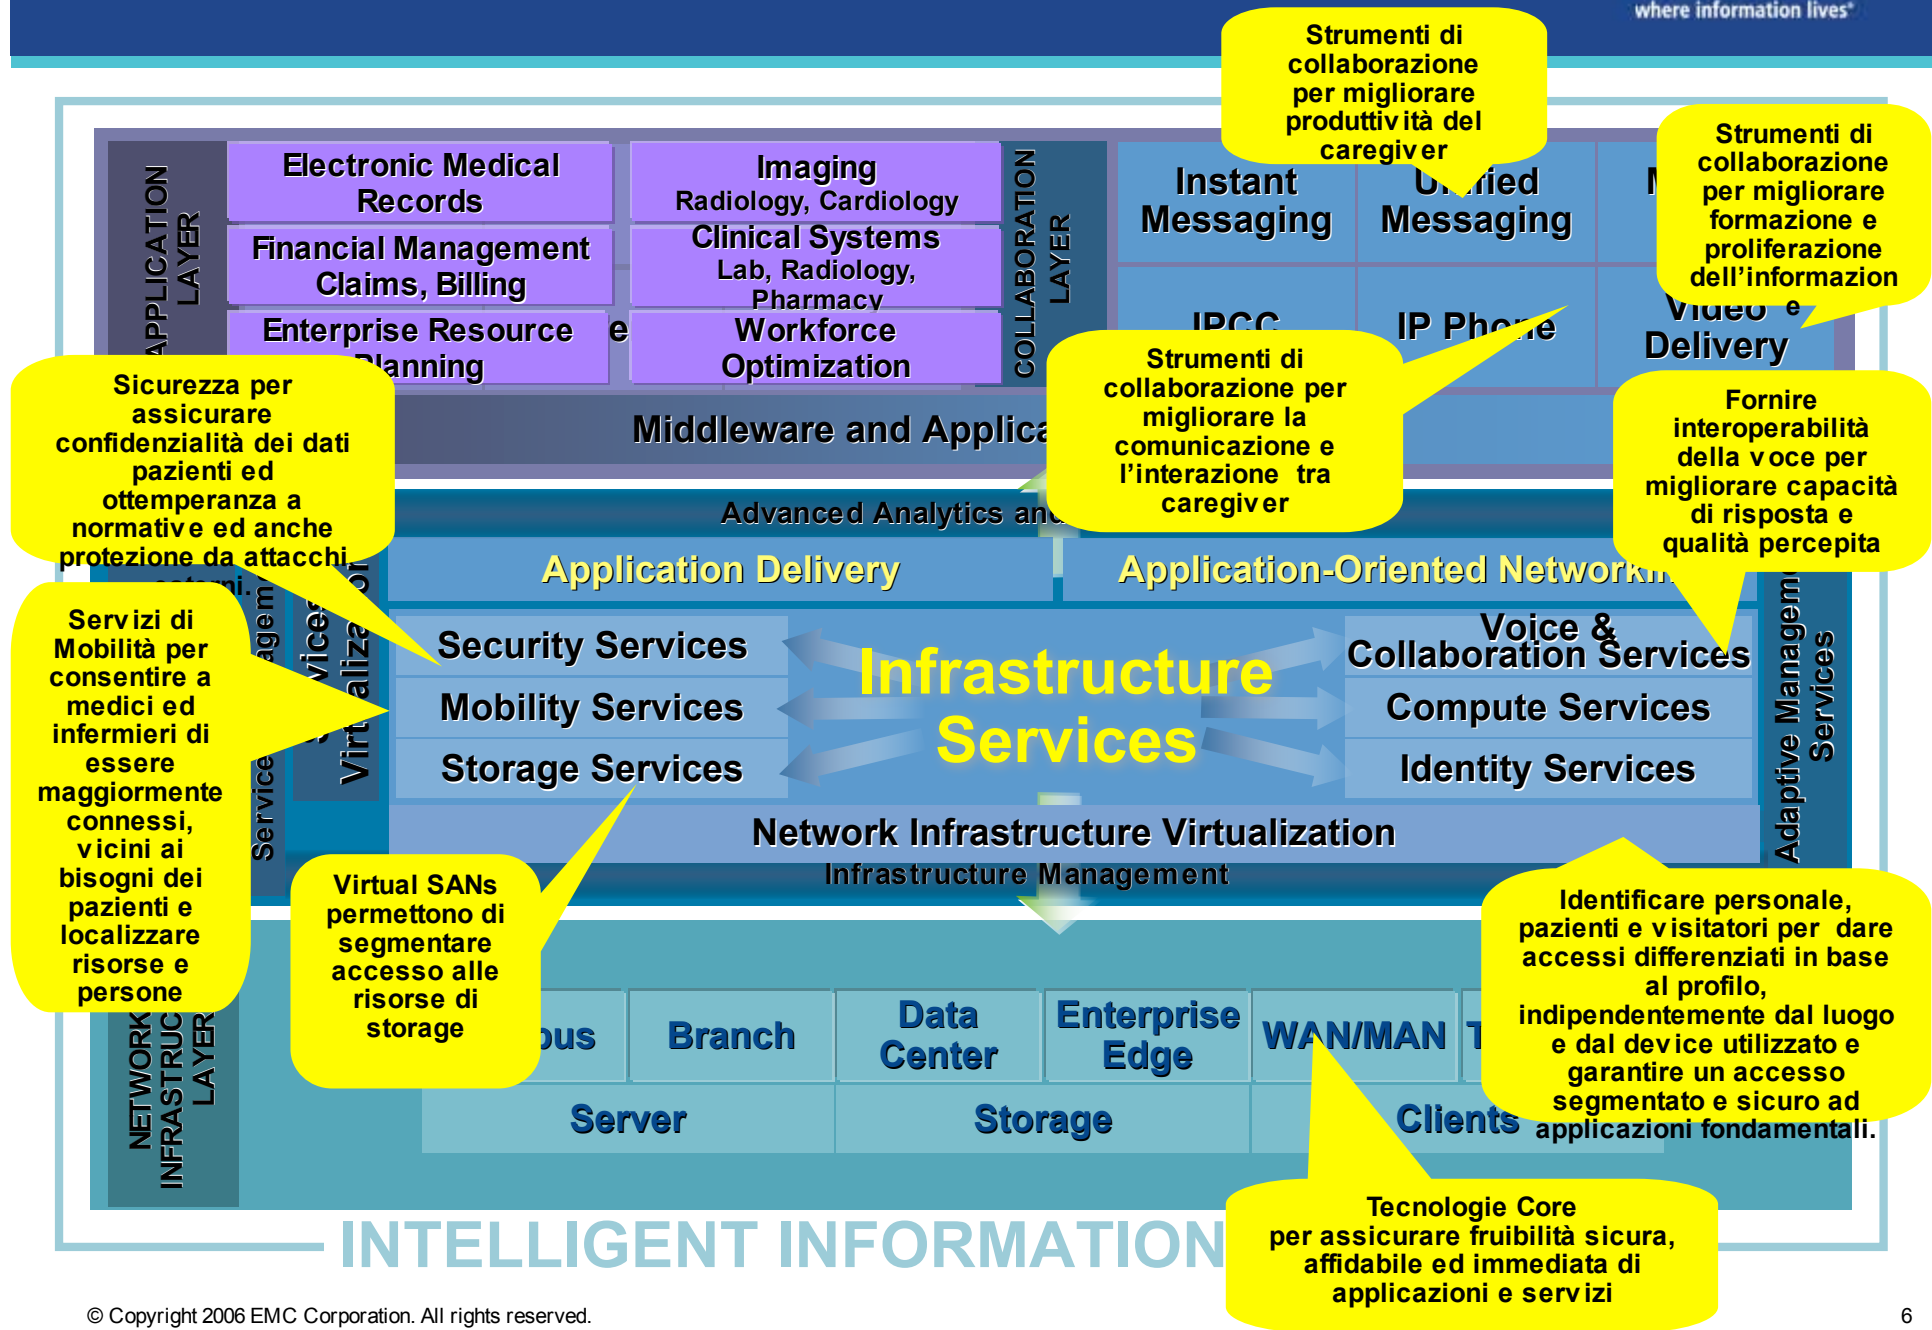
where information lives®

Strumenti di collaborazione per migliorare produttività del caregiver

APPLICATION LAYER

Electronic Medical Records

Imaging Radiology, Cardiology

Financial Management Claims, Billing

Clinical Systems Lab, Radiology, Pharmacy

Enterprise Resource Planning

Workforce Optimization

COLLABORATION LAYER

Instant Messaging

Unified Messaging

Strumenti di collaborazione per migliorare formazione e proliferazione dell'informazione

IPCC

IP Phone

Video Delivery

Strumenti di collaborazione per migliorare la comunicazione e l'interazione tra caregiver

Sicurezza per assicurare confidenzialità dei dati pazienti ed ottemperanza a normative ed anche protezione da attacchi esterni.

Middleware and Applica

Fornire interoperabilità della voce per migliorare capacità di risposta e qualità percepita

Advanced Analytics and

Application Delivery

Application-Oriented Networking

Servizi di Mobilità per consentire a medici ed infermieri di essere maggiormente connessi, vicini ai bisogni dei pazienti e localizzare risorse e persone

Services Virtualization

Security Services

Mobility Services

Storage Services

Infrastructure Services

Voice & Collaboration Services

Compute Services

Identity Services

Adaptive Management Services

Network Infrastructure Virtualization

Infrastructure Management

Virtual SANs permettono di segmentare accesso alle risorse di storage

Identificare personale, pazienti e visitatori per dare accessi differenziati in base al profilo, indipendentemente dal luogo e dal device utilizzato e garantire un accesso segmentato e sicuro ad applicazioni fondamentali.

NETWORK INFRASTRUCTURE LAYER

pus

Branch

Data Center

Enterprise Edge

WAN/MAN

T

Server

Storage

Clients

INTELLIGENT INFORMATION

Tecnologie Core per assicurare fruibilità sicura, affidabile ed immediata di applicazioni e servizi

© Copyright 2006 EMC Corporation. All rights reserved.

6